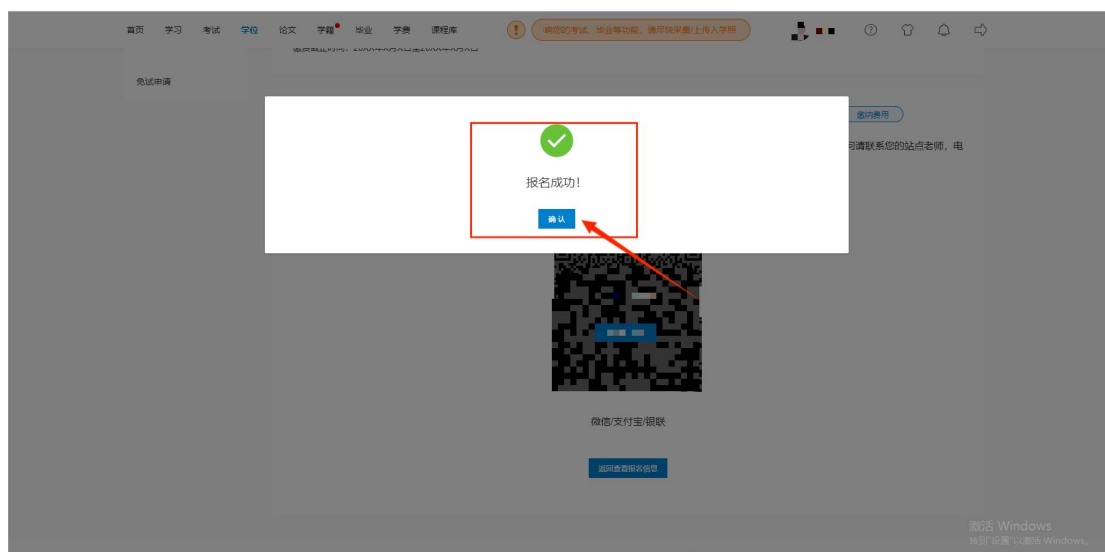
首页 学习 考试 学位 论文 学籍 毕业 学费 课程库

确定的考试、毕业等功能，请尽快采集/上传入学照

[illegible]

免试申请

缴纳费用

问请联系您的站点老师，电

报名成功！

确认

微信/支付宝/银联

返回查看报名信息

激活 Windows
转到"设置"以激活 Windows。